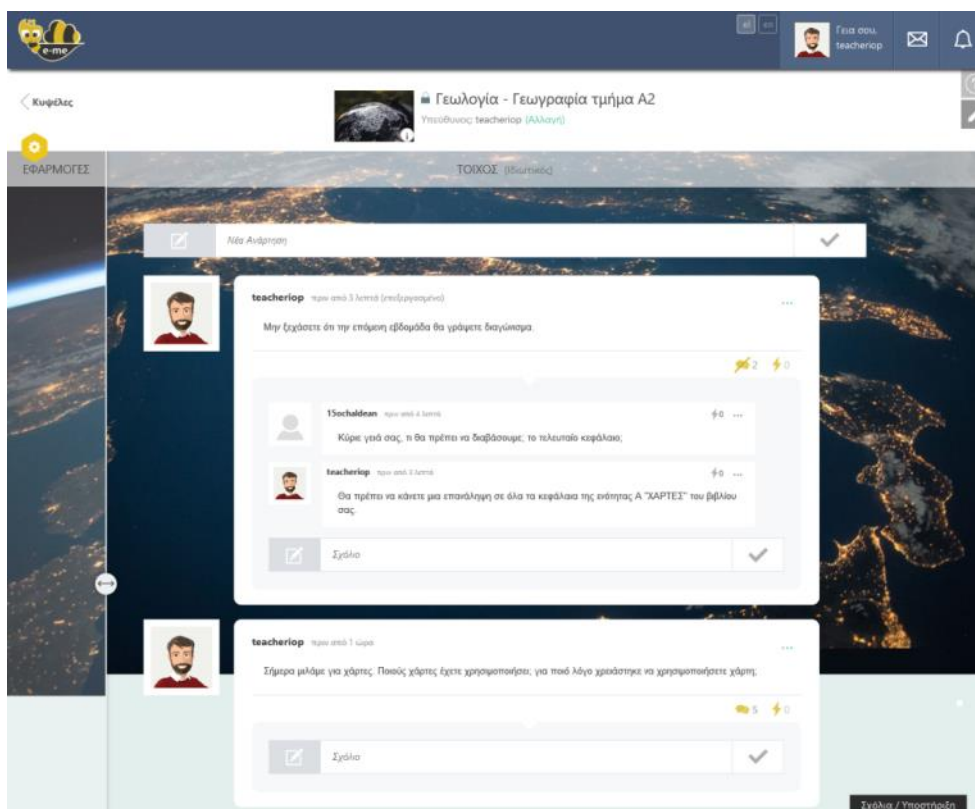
e-me

el en

Γεια σου, teacheriop

Κυψέλες

Γεωλογία - Γεωγραφία τμήμα Α2
Υπεύθυνος: teacheriop (Αλλαγή)

ΕΦΑΡΜΟΓΕΣ

ΤΟΙΧΟΣ (Ιδιωτικός)

Νέα Ανάρτηση

teacheriop πριν από 3 λεπτά (επεξεργασμένο)

Μην ξεχάσετε ότι την επόμενη εβδομάδα θα γράψετε διαγώνισμα.

2 0

15ochaldean πριν από 4 λεπτά
0 ...
Κύριε γειά σας, τι θα πρέπει να διαβάσουμε; το τελευταίο κεφάλαιο;

teacheriop πριν από 3 λεπτά
0 ...
Θα πρέπει να κάνετε μια επανάληψη σε όλα τα κεφάλαια της ενότητας Α "ΧΑΡΤΕΣ" του βιβλίου σας.

Σχόλιο

teacheriop πριν από 1 ώρα

Σήμερα μιλάμε για χάρτες. Ποιους χάρτες έχετε χρησιμοποιήσει; για ποιό λόγο χρειάστηκε να χρησιμοποιήσετε χάρτη;

5 0

Σχόλιο

Σχόλια / Υποστήριξη